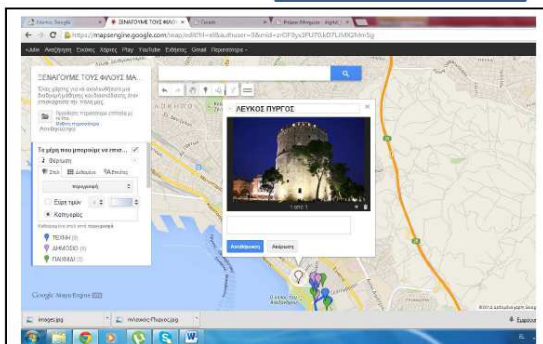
ΞΕΝΑΓΟΥΜΕ ΤΟΥΣ ΦΙΛΟΥ

https://mapsengine.google.com/map/edit?mid=

+Alex Αναζήτηση Εικόνες Χάρτες Play YouTube Ειδήσεις Gmail Περισσότερα

ΞΕΝΑΓΟΥΜΕ ΤΟΥΣ ΦΙΛΟΥΣ ΜΑ...

ΛΕΥΚΟΣ ΠΥΡΓΟΣ

Τα μέρη που μπορούμε να πεια...

Θερινωση

Στυλ Δεδομένα Ετικέτες

κατηγορικό

Κατηγορίες

ΤΕΙΧΗ

ΑΗΜΟΣΙΟ

ΠΑΙΧΝΙΑ

1 από 1

Αποθήκευση Ακύρωση

Google My Maps Engine

images.jpg

λευκοςΠυργος.jpg

Εμφάνιση